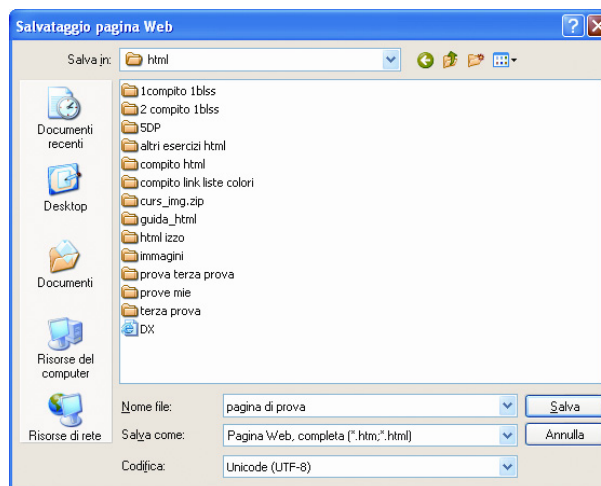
Salvataggio pagina Web

Salva in: html

Documenti recenti

Desktop

Documenti

Risorse del computer

Risorse di rete

1compito 1blss
2 compito 1blss
5DP
altri esercizi html
compito html
compito link liste colori
curs_img.zip
guida_html
html izzo
immagini
prova terza prova
prove mie
terza prova
DX

Nome file: pagina di prova
Salva come: Pagina Web, completa (*.htm;*.html)
Codifica: Unicode (UTF-8)

Salva
Annulla